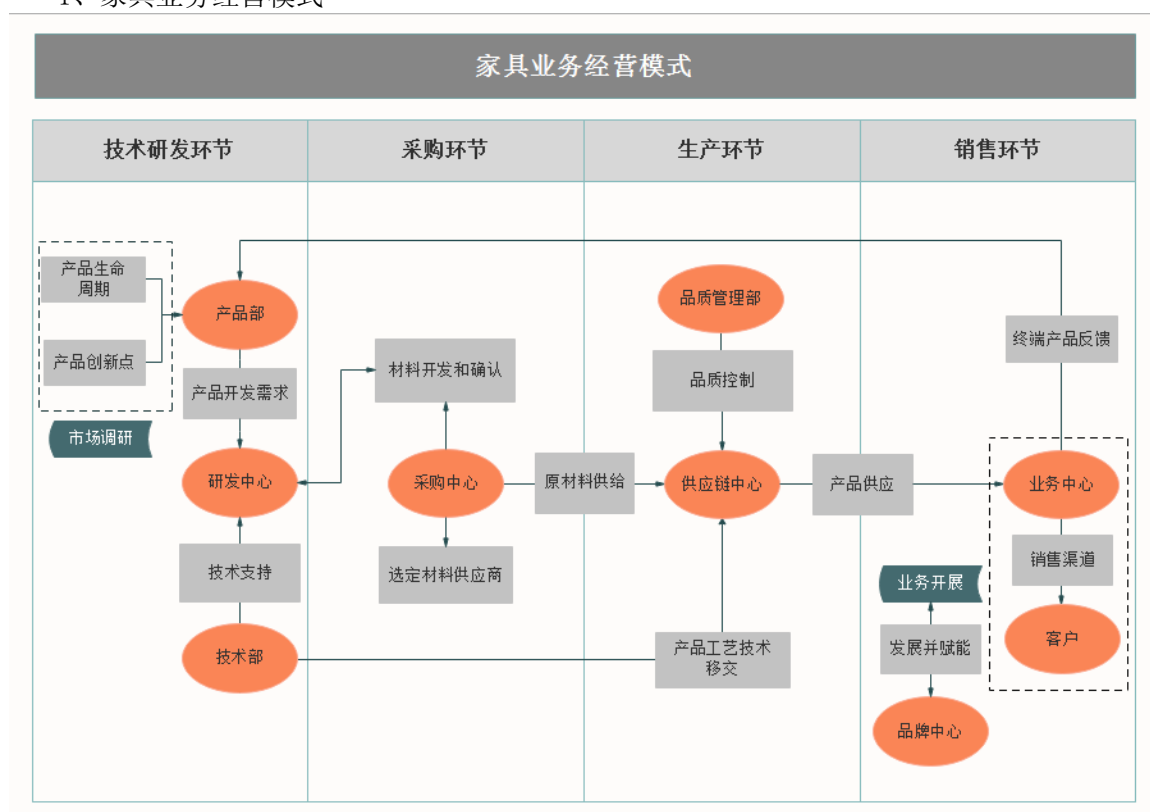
1、家具业务经营模式

家具业务经营模式

| 技术研发环节 | 采购环节 | 生产环节 | 销售环节 |
|---|---|---|---|

产品生命周期

产品创新点

产品部

产品开发需求

市场调研

研发中心

技术支持

技术部

材料开发和确认

采购中心

选定材料供应商

原材料供给

品质管理部

品质控制

供应链中心

产品工艺技术移交

产品供应

终端产品反馈

业务中心

销售渠道

客户

业务开展

发展并赋能

品牌中心